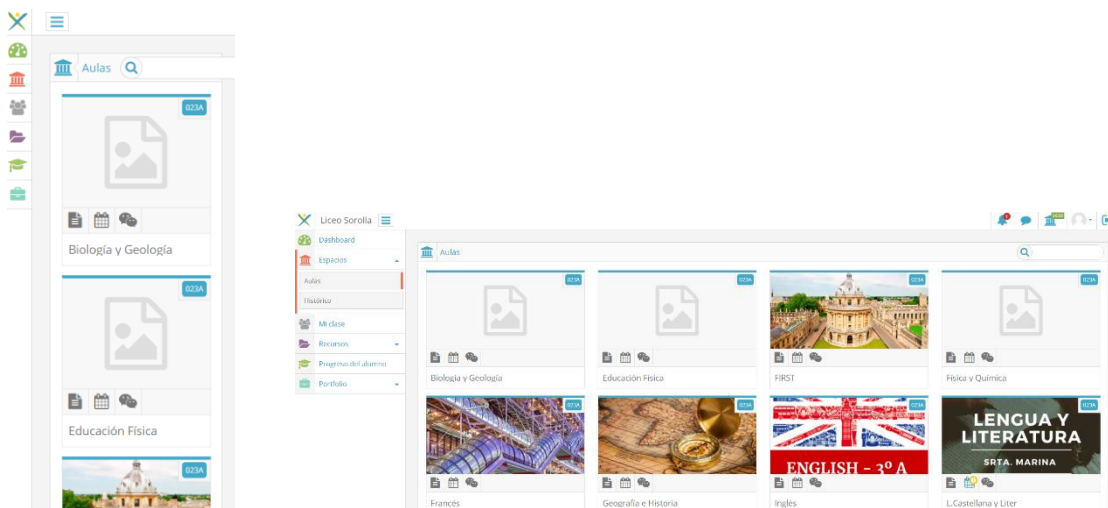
Aulas

023A

Biología y Geología

023A

Educación Física

023A

Liceo Sorolla

Dashboard

Espacios

Aulas

Histórico

Mi clase

Recursos

Progreso del alumno

Portfolio

Aulas

023A

Biología y Geología

023A

Educación Física

023A

FIRST

023A

Física y Química

023A

Francés

023A

Geografía e Historia

023A

ENGLISH - 3º A

Inglés

023A

LENGUA Y LITERATURA

SRTA. MARINA

L.Castellana y Liter